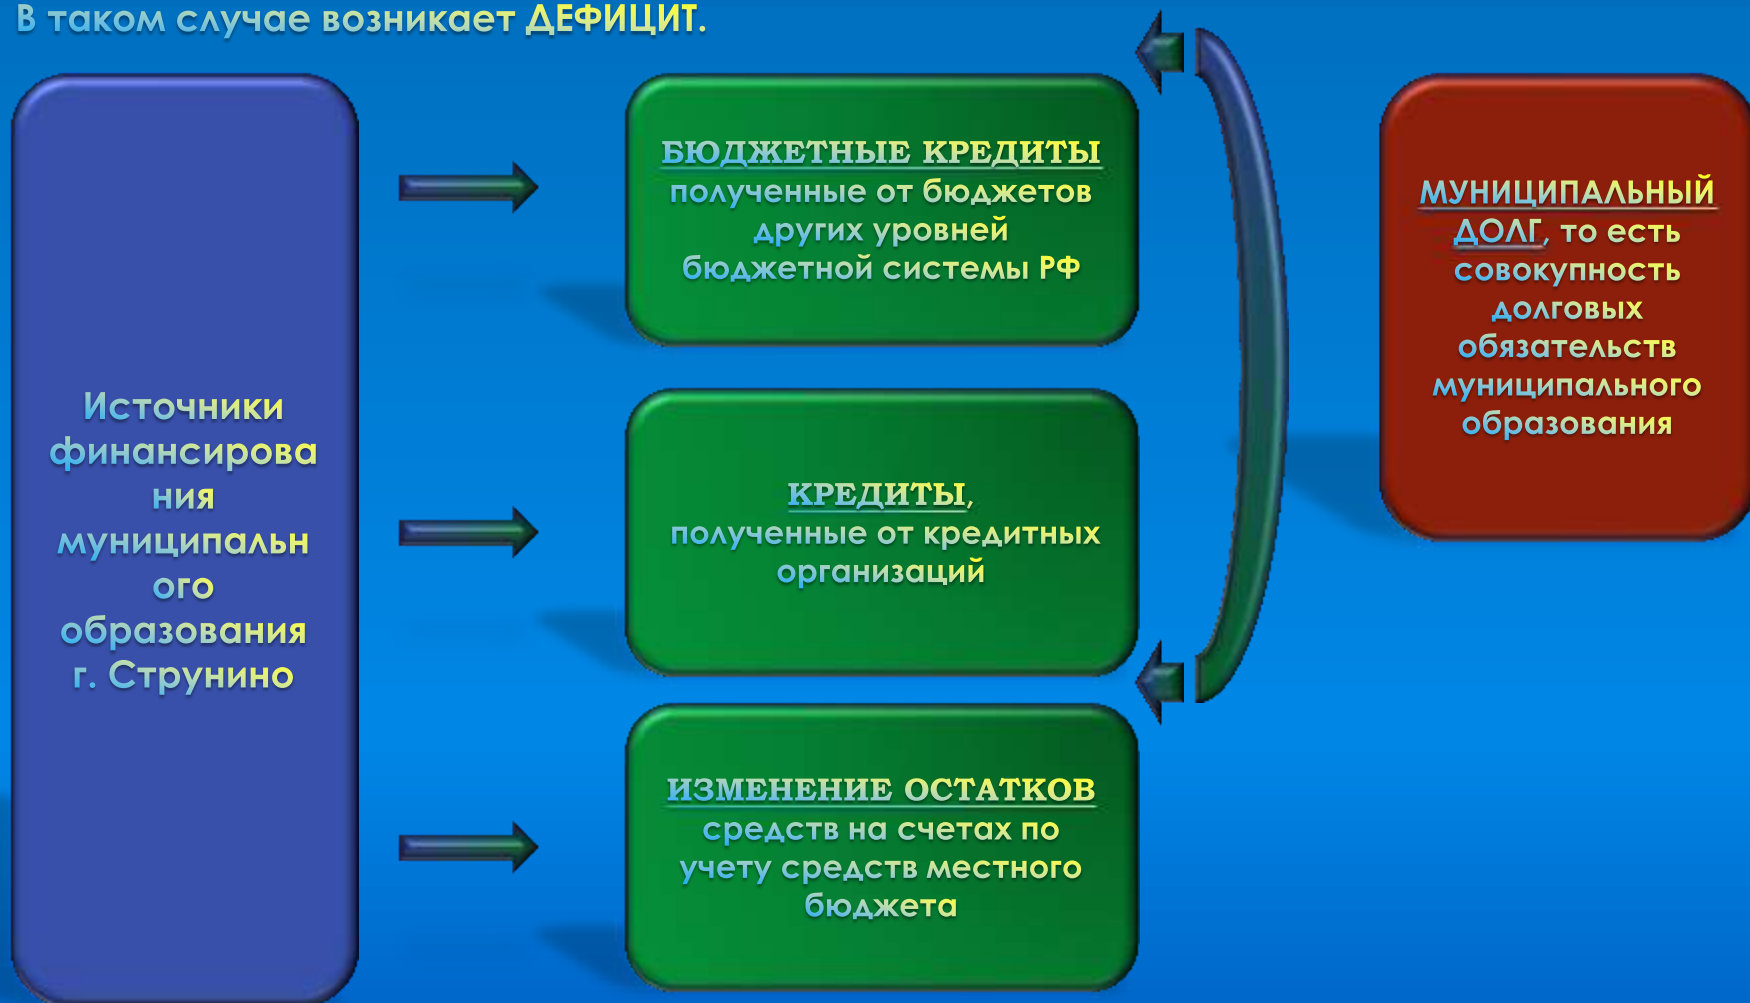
В таком случае возникает ДЕФИЦИТ.

Источники финансирования муниципального образования г. Струнино

БЮДЖЕТНЫЕ КРЕДИТЫ полученные от бюджетов других уровней бюджетной системы РФ

КРЕДИТЫ, полученные от кредитных организаций

ИЗМЕНЕНИЕ ОСТАТКОВ средств на счетах по учету средств местного бюджета

МУНИЦИПАЛЬНЫЙ ДОЛГ, то есть совокупность долговых обязательств муниципального образования